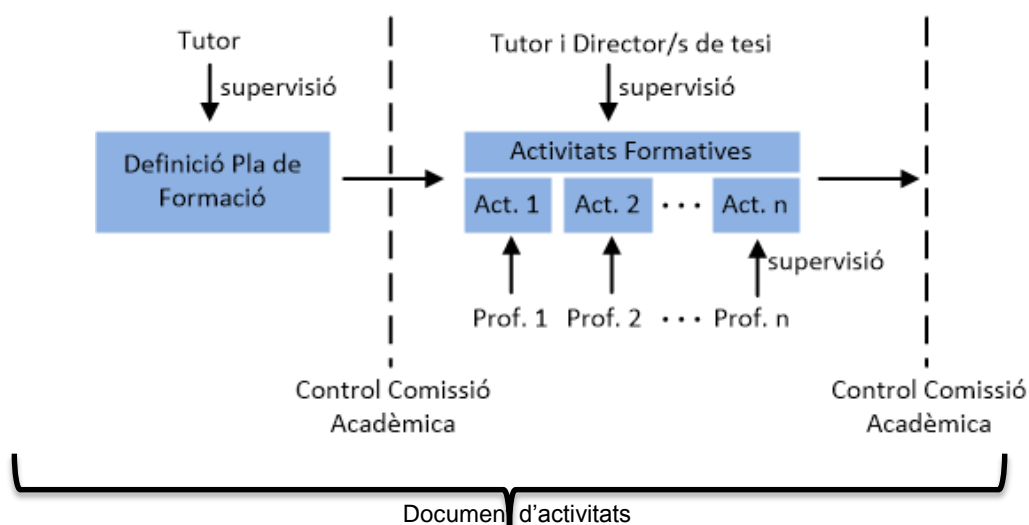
Tutor

supervisió

Definició Pla de Formació

Tutor i Director/s de tesi

supervisió

Activitats Formatives

Act. 1

Act. 2

• • •

Act. n

supervisió

Prof. 1

Prof. 2

• • •

Prof. n

Control Comissió Acadèmica

Control Comissió Acadèmica

Documen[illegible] d'activitats